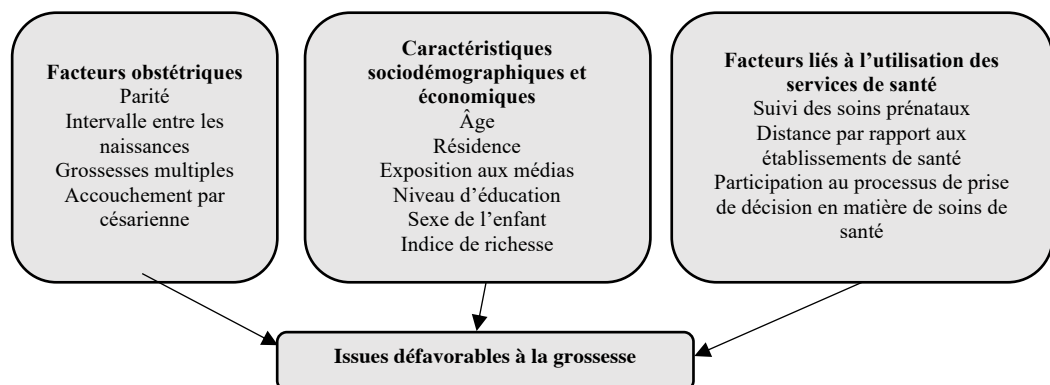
**Facteurs obstétriques**
Parité
Intervalle entre les naissances
Grossesses multiples
Accouchement par césarienne

**Caractéristiques sociodémographiques et économiques**
Âge
Résidence
Exposition aux médias
Niveau d'éducation
Sexe de l'enfant
Indice de richesse

**Facteurs liés à l'utilisation des services de santé**
Suivi des soins prénataux
Distance par rapport aux établissements de santé
Participation au processus de prise de décision en matière de soins de santé

**Issues défavorables à la grossesse**